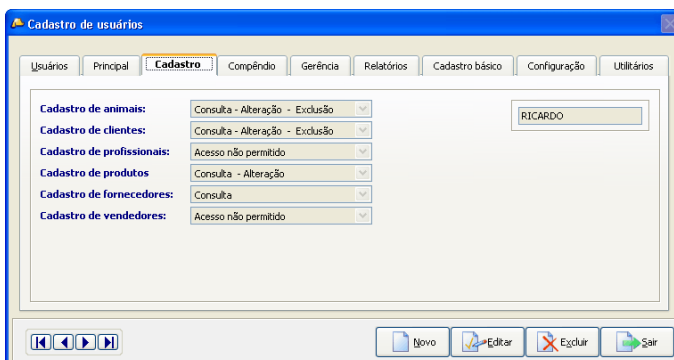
Cadastro de usuários

Usuários | Principal | Cadastro | Compêndio | Gerência | Relatórios | Cadastro básico | Configuração | Utilitários

Cadastro de animais: Consulta - Alteração - Exclusão
Cadastro de clientes: Consulta - Alteração - Exclusão
Cadastro de profissionais: Acesso não permitido
Cadastro de produtos: Consulta - Alteração
Cadastro de fornecedores: Consulta
Cadastro de vendedores: Acesso não permitido

RICARDO

Novo | Editar | Excluir | Sair